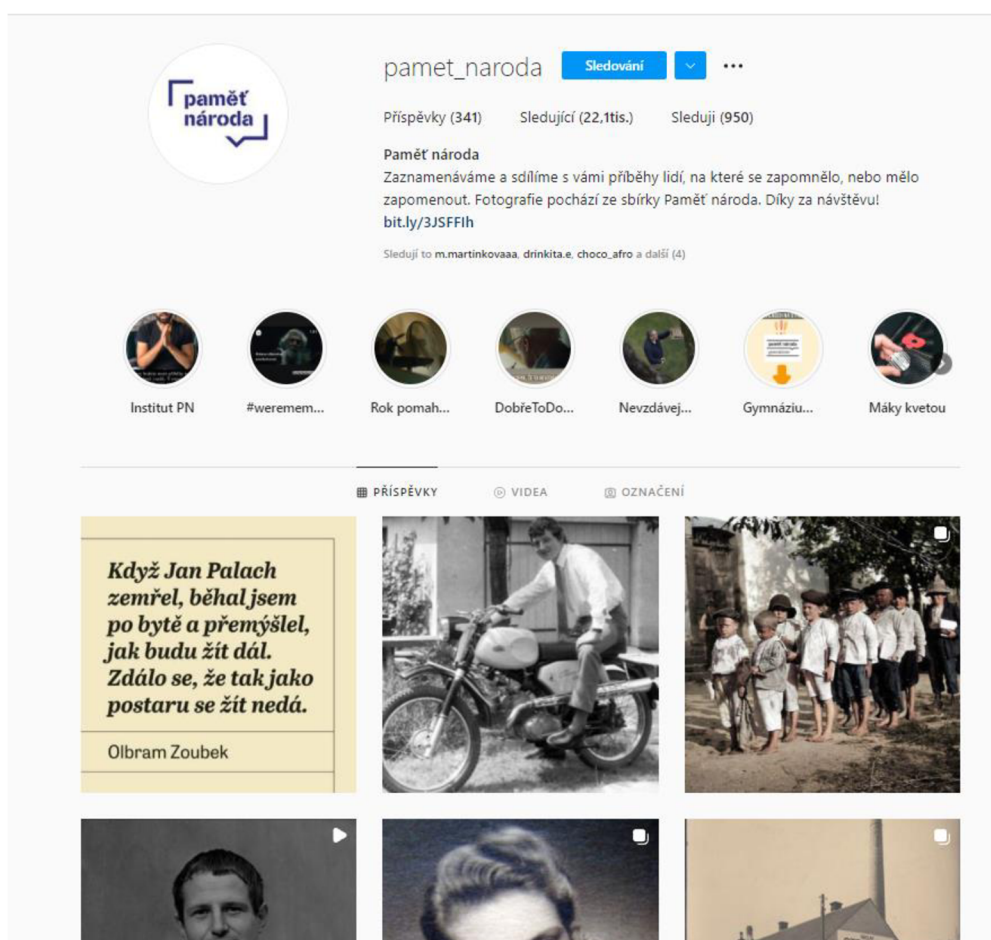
paměť národa

pamet_naroda Sledování ⌄ ···

Příspěvky (341) Sledující (22,1tis.) Sleduji (950)

Paměť národa
Zaznamenáváme a sdílíme s vámi příběhy lidí, na které se zapomnělo, nebo mělo zapomenout. Fotografie pochází ze sbírky Paměť národa. Díky za návštěvu!
bit.ly/3JSFFIh

Sledují to m.martinkovaaa, drinkita.e, choco_afro a další (4)

Institut PN #weremem... Rok pomah... DobřeToDo... Nevzdávej... Gymnáziu... Máky kvetou

PŘÍSPĚVKY VIDEA OZNAČENÍ

Když Jan Palach zemřel, běhal jsem po bytě a přemýšlel, jak budu žít dál. Zdálo se, že tak jako postaru se žít nedá.

Olbram Zoubek